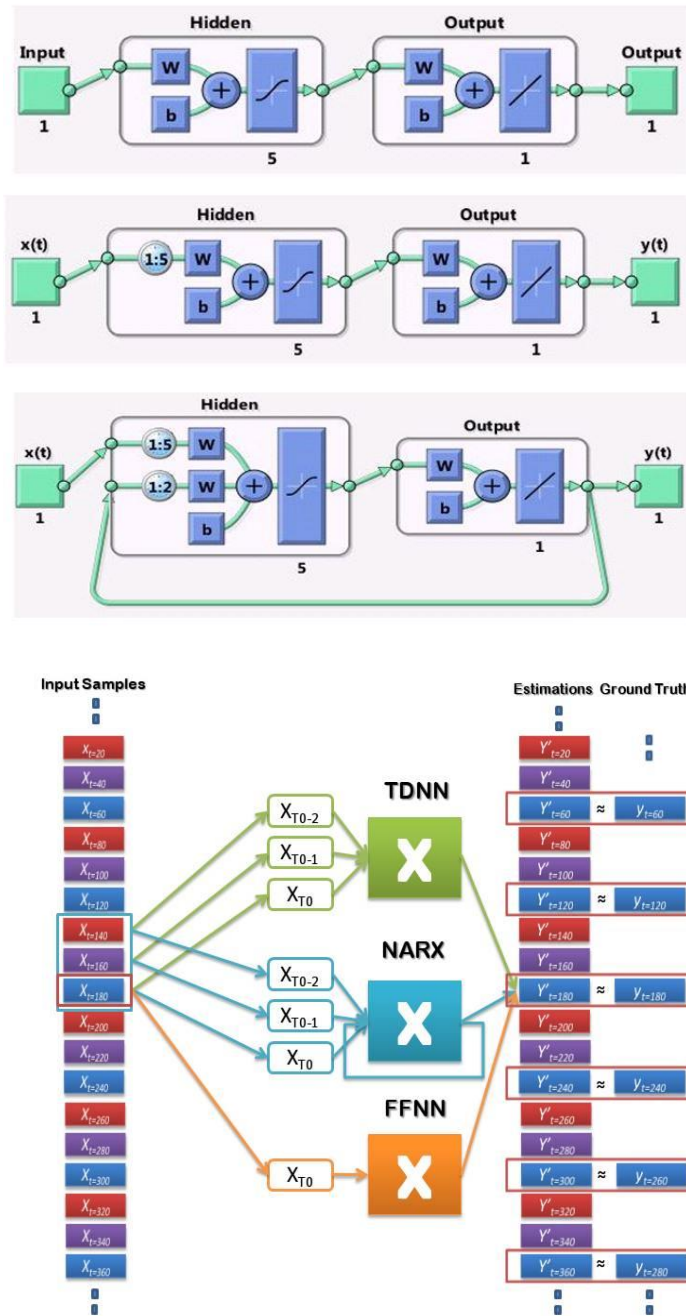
Hidden

Output

Input
1

W

b

5

W

b

1

Output
1

Hidden

Output

x(t)
1

1:5

W

b

5

W

b

1

y(t)
1

Hidden

Output

x(t)
1

1:5

W

1:2

W

b

5

W

b

1

y(t)
1

Input Samples

$X_{t=20}$
$X_{t=40}$
$X_{t=60}$
$X_{t=80}$
$X_{t=100}$
$X_{t=120}$
$X_{t=140}$
$X_{t=160}$
$X_{t=180}$
$X_{t=200}$
$X_{t=220}$
$X_{t=240}$
$X_{t=260}$
$X_{t=280}$
$X_{t=300}$
$X_{t=320}$
$X_{t=340}$
$X_{t=360}$

$X_{T0-2}$
$X_{T0-1}$
$X_{T0}$

TDNN

X

$X_{T0-2}$
$X_{T0-1}$
$X_{T0}$

NARX

X

$X_{T0}$

FFNN

X

Estimations Ground Truth

$Y'_{t=20}$
$Y'_{t=40}$
$Y'_{t=60}$ ≈ $y_{t=60}$
$Y'_{t=80}$
$Y'_{t=100}$
$Y'_{t=120}$ ≈ $y_{t=120}$
$Y'_{t=140}$
$Y'_{t=160}$
$Y'_{t=180}$ ≈ $y_{t=180}$
$Y'_{t=200}$
$Y'_{t=220}$
$Y'_{t=240}$ ≈ $y_{t=240}$
$Y'_{t=260}$
$Y'_{t=280}$
$Y'_{t=300}$ ≈ $y_{t=260}$
$Y'_{t=320}$
$Y'_{t=340}$
$Y'_{t=360}$ ≈ $y_{t=280}$